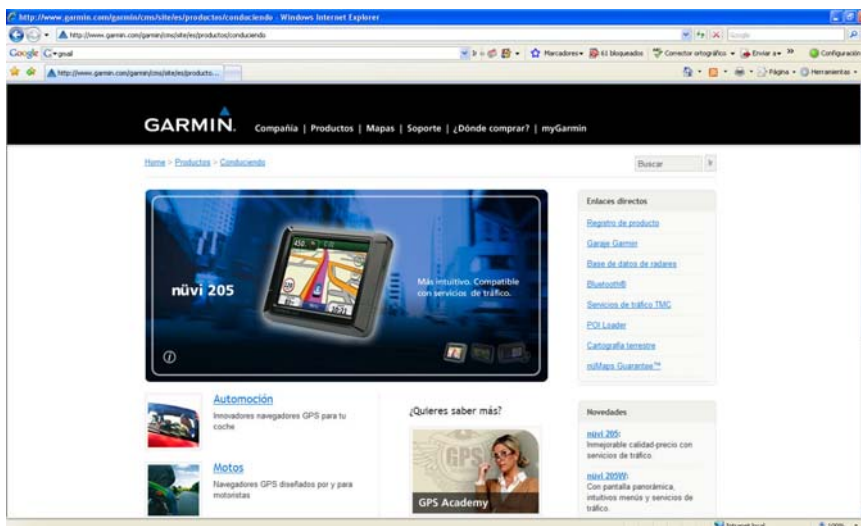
http://www.garmin.com/garmin/cms/site/es/productos/conduciendo - Windows Internet Explorer

http://www.garmin.com/garmin/cms/site/es/productos/conduciendo

Google

Marcadores 61 bloqueados Corrector ortográfico Enviar a Configuración

http://www.garmin.com/garmin/cms/site/es/producto...

Página Herramientas

GARMIN. Compañía | Productos | Mapas | Soporte | ¿Dónde comprar? | myGarmin

Home > Productos > Conduciendo

Buscar

nüvi 205

Más intuitivo. Compatible con servicios de tráfico.

Enlaces directos

Registro de producto

Garaje Garmin

Base de datos de radares

Bluetooth®

Servicios de tráfico TMC

POI Loader

Cartografía terrestre

nüMaps Guarantee™

Automoción

Innovadores navegadores GPS para tu coche

Motos

Navegadores GPS diseñados por y para motoristas

¿Quieres saber más?

GPS

GPS Academy

Novedades

nüvi 205:
Inmejorable calidad-precio con servicios de tráfico

nüvi 205W:
Con pantalla panorámica, intuitivos menús y servicios de tráfico.

Internet local

100%